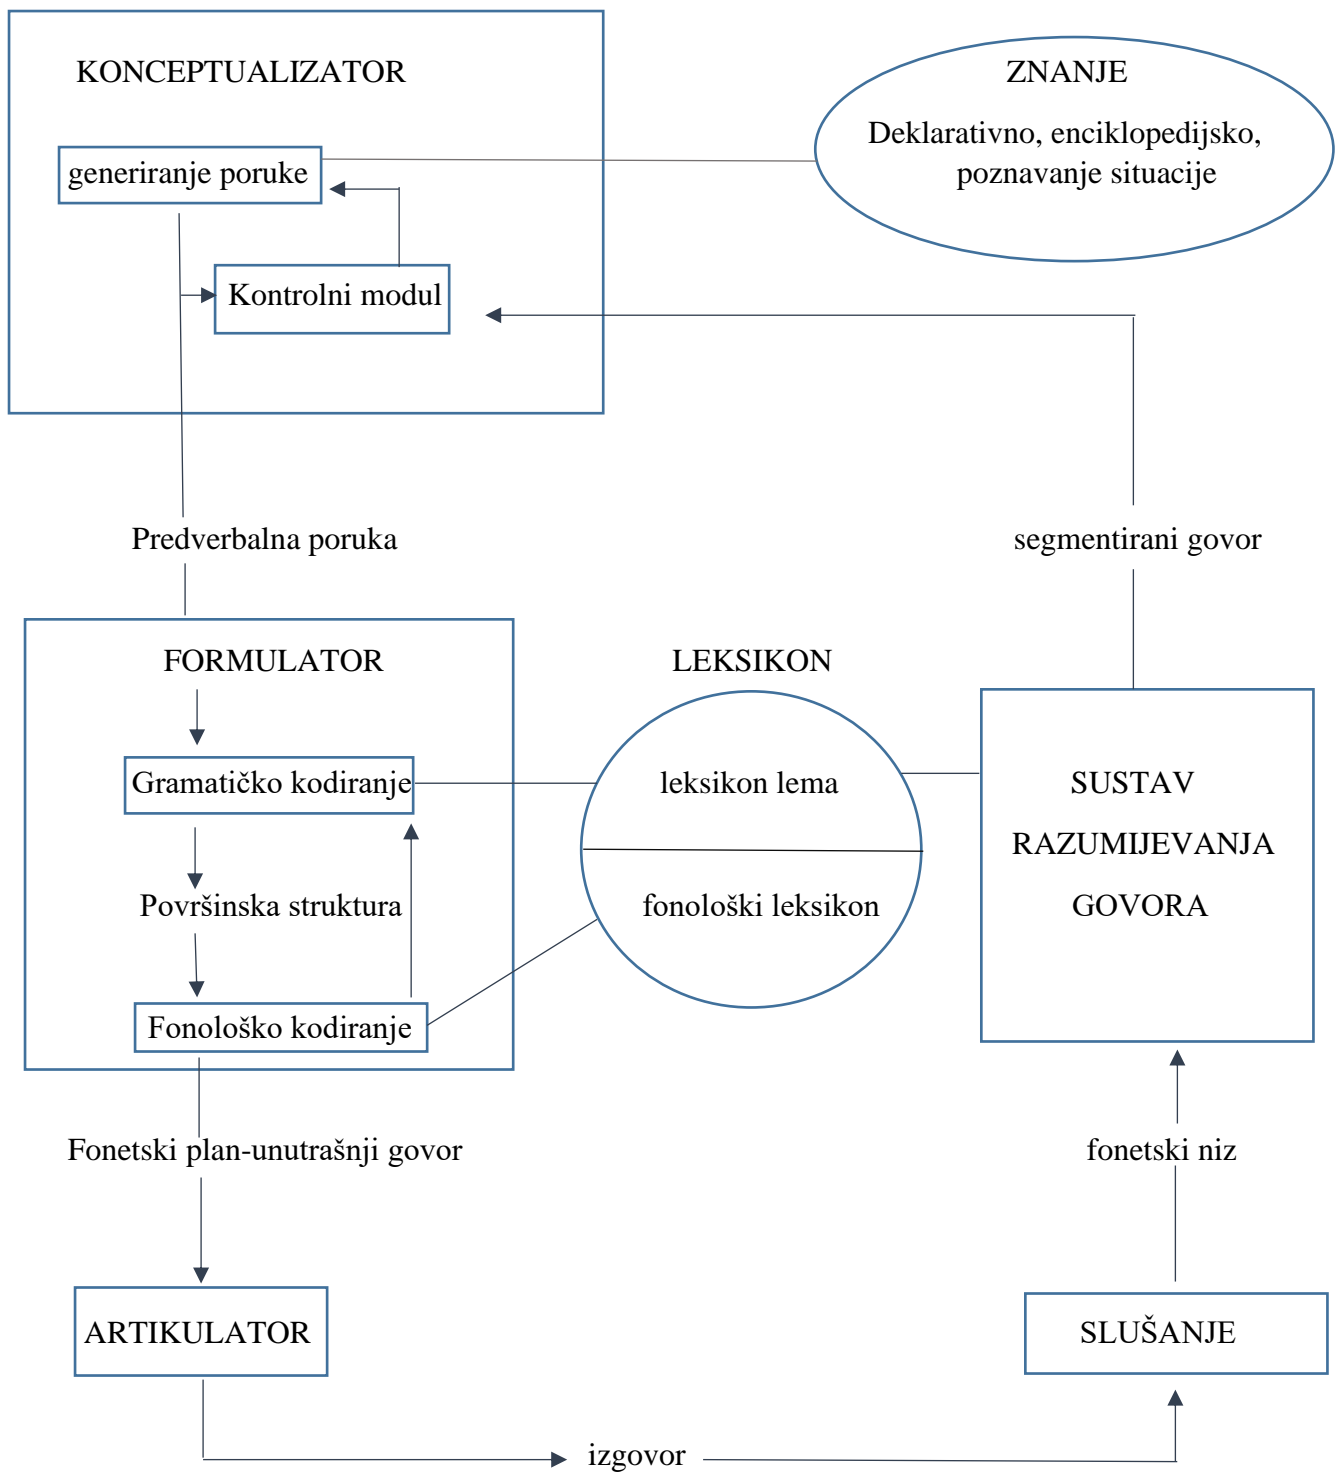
KONCEPTUALIZATOR

generiranje poruke

Kontrolni modul

ZNANJE

Deklarativno, enciklopedijsko, poznavanje situacije

Predverbalna poruka

segmentirani govor

FORMULATOR

Gramatičko kodiranje

Površinska struktura

Fonološko kodiranje

LEKSIKON

leksikon lema

fonološki leksikon

SUSTAV RAZUMIJEVANJA GOVORA

Fonetski plan-unutrašnji govor

fonetski niz

ARTIKULATOR

SLUŠANJE

izgovor